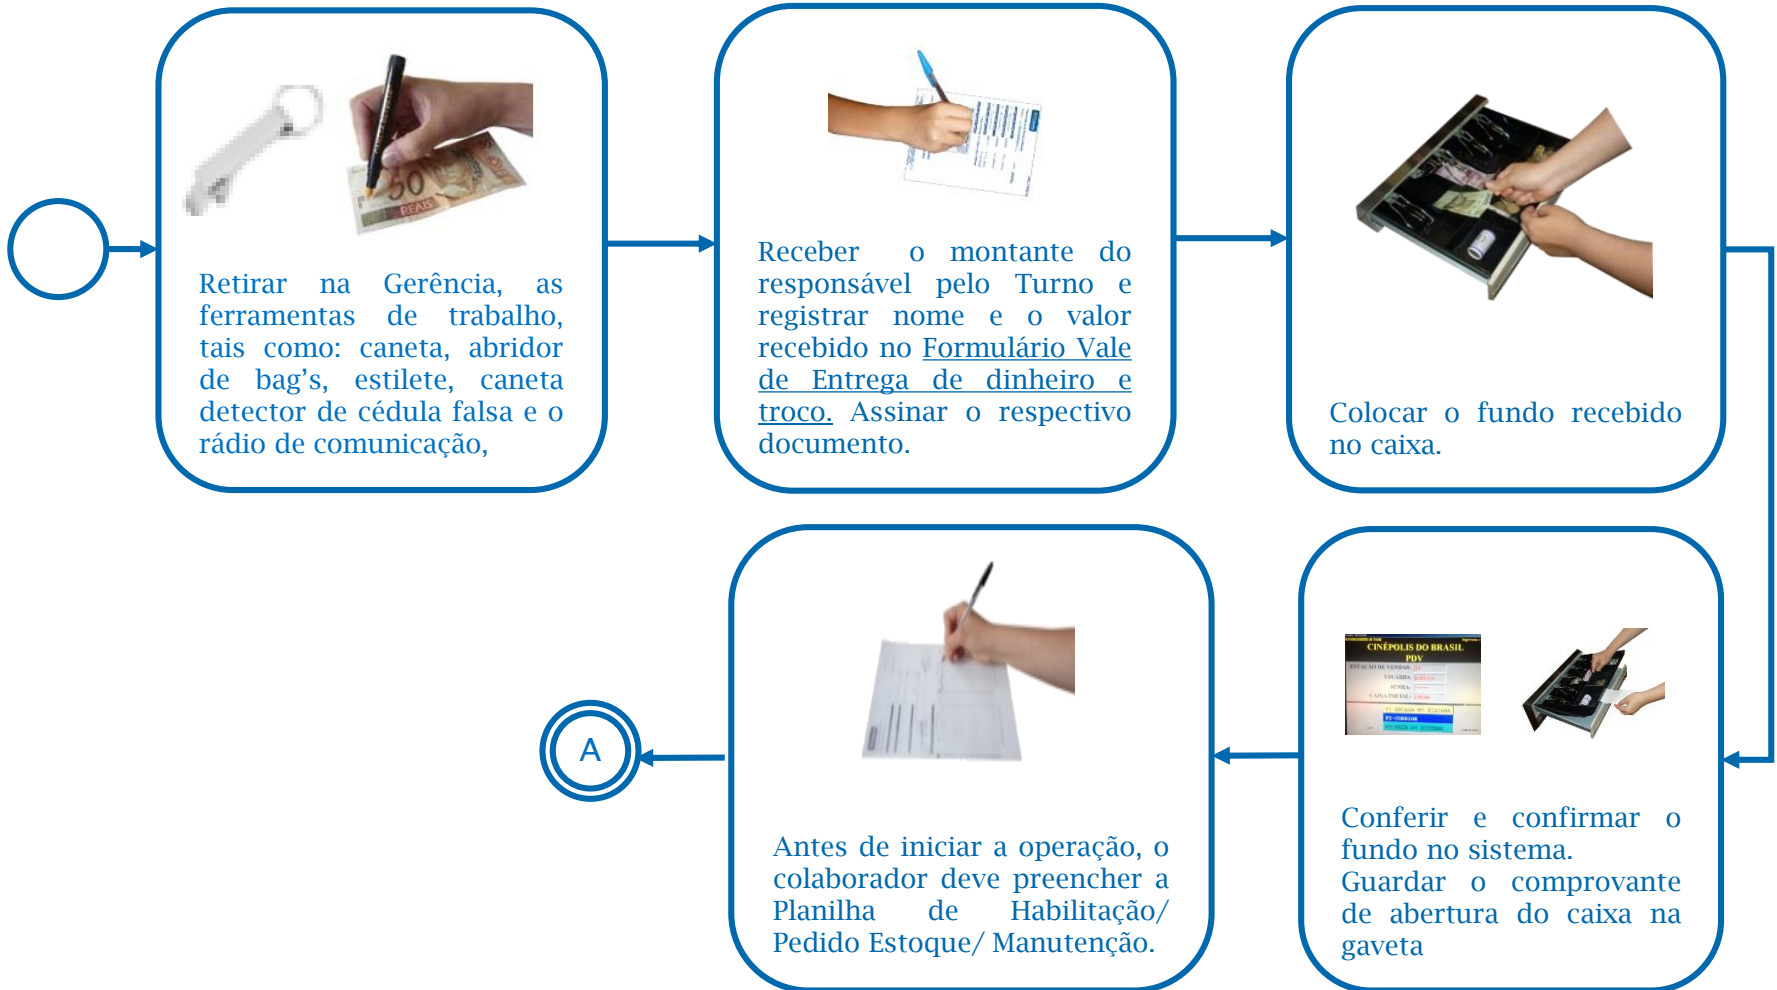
Retirar na Gerência, as ferramentas de trabalho, tais como: caneta, abridor de bag's, estilete, caneta detector de cédula falsa e o rádio de comunicação,

Receber o montante do responsável pelo Turno e registrar nome e o valor recebido no Formulário Vale de Entrega de dinheiro e troco. Assinar o respectivo documento.

Colocar o fundo recebido no caixa.

CINÉPOLIS DO BRASIL
PDV

Conferir e confirmar o fundo no sistema.
Guardar o comprovante de abertura do caixa na gaveta

Antes de iniciar a operação, o colaborador deve preencher a Planilha de Habilitação/ Pedido Estoque/ Manutenção.

A